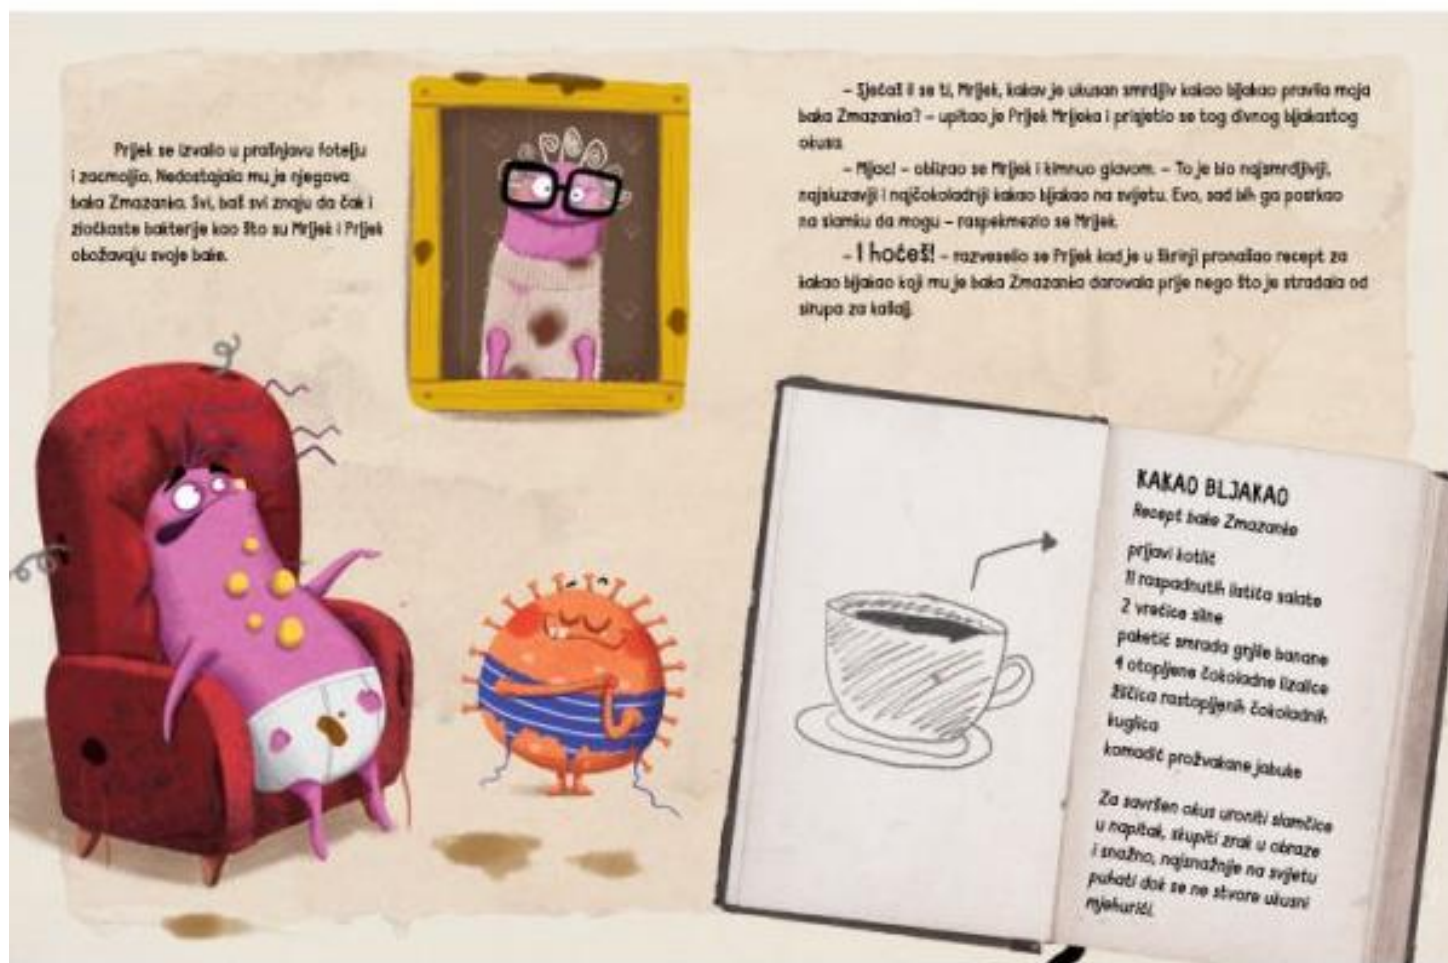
Prijek se izvalio u prašnjavu fotelju i zacmoljio. Nedostajala mu je njegova baka Zmazanka. Svi, baš svi znaju da čak i zločaste bakterije kao što su Mrljek i Prljek obožavaju svoje bake.

– Sjećaš li se ti, Mrljek, kakav je ukusan smrdljiv kakao bljakao pravila moja baka Zmazanka? – upitao je Prljek Mrljeka i prisjetio se tog divnog bljakastog okusa.

– Mljac! – oblizao se Mrljek i kimnuo glavom. – To je bio najsmrdljiviji, najsluzaviji i najčokoladniji kakao bljakao na svijetu. Evo, sad bih ga postkao na slamku da mogu – raspekmezio se Mrljek.

– I hoćeš! – razveselio se Prljek kad je u škrinji pronašao recept za kakao bljakao koji mu je baka Zmazanka darovala prije nego što je stradala od sirupa za kašalj.

KAKAO BLJAKAO
Recept bake Zmazanke
prljavi kotlić
11 raspadnutih listića salate
2 vrećice sline
paketić smrada gnjile banane
4 otopljene čokoladne lizalice
žličica rastopljenih čokoladnih kuglica
komadić prožvakane jabuke

Za savršen okus uroniti slamčice u napitak, skupiti zrak u obraze i snažno, najsnažnije na svijetu puhati dok se ne stvore ukusni mjehurići.